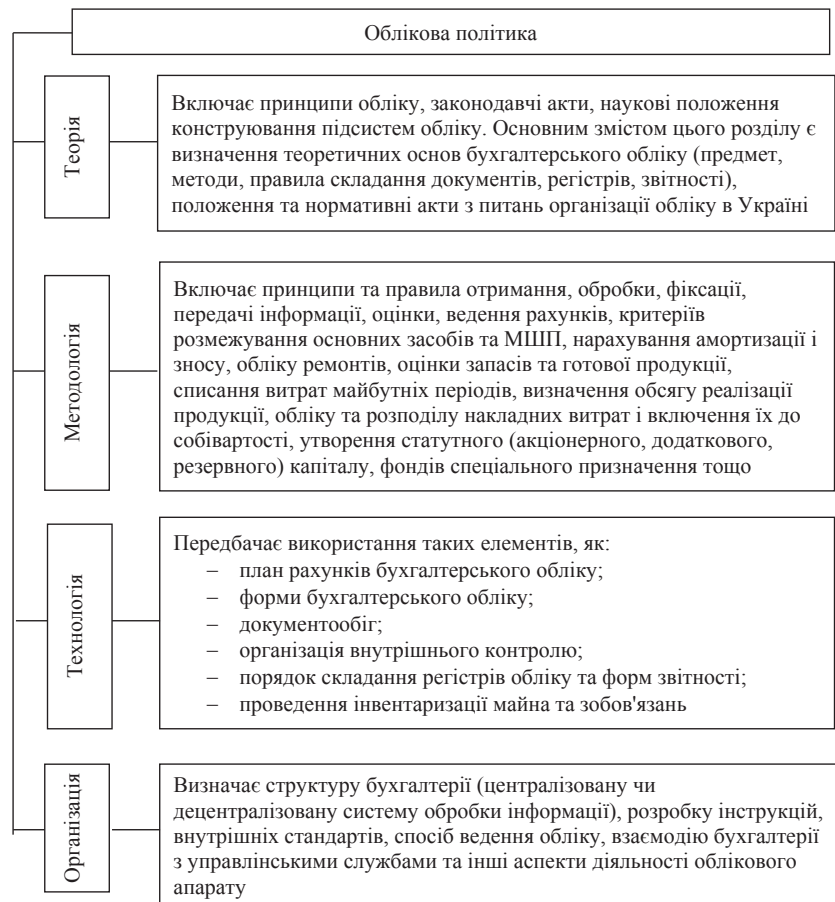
Облікова політика

Теорія

Включає принципи обліку, законодавчі акти, наукові положення конструювання підсистем обліку. Основним змістом цього розділу є визначення теоретичних основ бухгалтерського обліку (предмет, методи, правила складання документів, регістрів, звітності), положення та нормативні акти з питань організації обліку в Україні

Методологія

Включає принципи та правила отримання, обробки, фіксації, передачі інформації, оцінки, ведення рахунків, критеріїв розмежування основних засобів та МШП, нарахування амортизації і зносу, обліку ремонтів, оцінки запасів та готової продукції, списання витрат майбутніх періодів, визначення обсягу реалізації продукції, обліку та розподілу накладних витрат і включення їх до собівартості, утворення статутного (акціонерного, додаткового, резервного) капіталу, фондів спеціального призначення тощо

Технологія

Передбачає використання таких елементів, як:
– план рахунків бухгалтерського обліку;
– форми бухгалтерського обліку;
– документообіг;
– організація внутрішнього контролю;
– порядок складання регістрів обліку та форм звітності;
– проведення інвентаризації майна та зобов'язань

Організація

Визначає структуру бухгалтерії (централізовану чи децентралізовану систему обробки інформації), розробку інструкцій, внутрішніх стандартів, спосіб ведення обліку, взаємодію бухгалтерії з управлінськими службами та інші аспекти діяльності облікового апарату